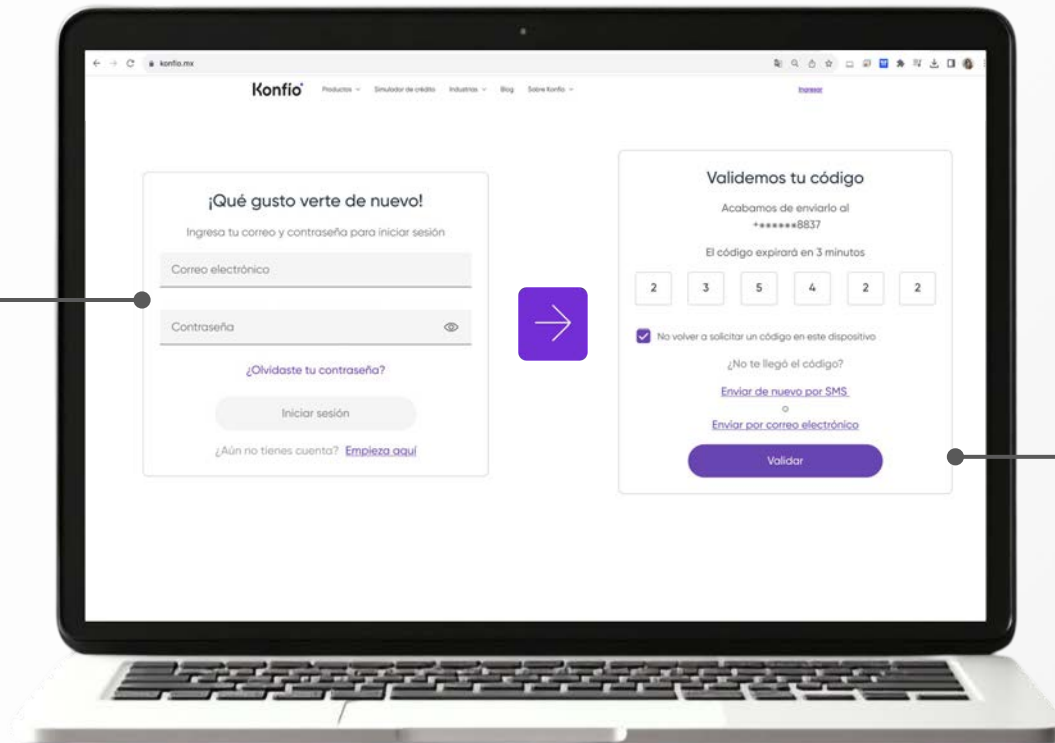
konfio.mx

Konfio Productos Simulador de crédito Industrias Blog Sobre Konfio Ingresar

¡Qué gusto verte de nuevo!

Ingresa tu correo y contraseña para iniciar sesión

Correo electrónico

Contraseña

¿Olvidaste tu contraseña?

Iniciar sesión

¿Aún no tienes cuenta? Empieza aquí

Validemos tu código

Acabamos de enviarlo al ******8837

El código expirará en 3 minutos

2 3 5 4 2 2

No volver a solicitar un código en este dispositivo

¿No te llegó el código?

Enviar de nuevo por SMS

o

Enviar por correo electrónico

Validar